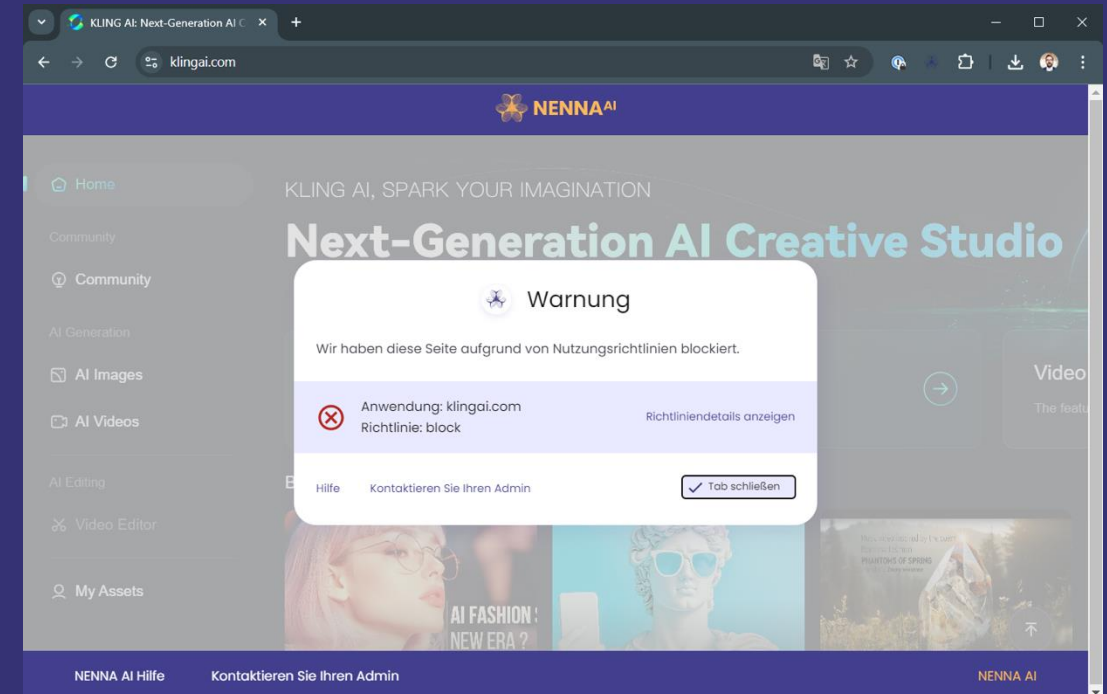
KLING AI: Next-Generation AI C ×
+
klingai.com

NENNA AI

Home
Community
Community
AI Generation
AI Images
AI Videos
AI Editing
Video Editor
My Assets

KLING AI, SPARK YOUR IMAGINATION
Next-Generation AI Creative Studio

Video
The featu

Warnung

Wir haben diese Seite aufgrund von Nutzungsrichtlinien blockiert.

Anwendung: klingai.com
Richtlinie: block

Richtliniendetails anzeigen

Hilfe Kontaktieren Sie Ihren Admin

Tab schließen

AI FASHION
NEW ERA ?

PHANTOMS OF SPRING

NENNA AI Hilfe Kontaktieren Sie Ihren Admin NENNA AI